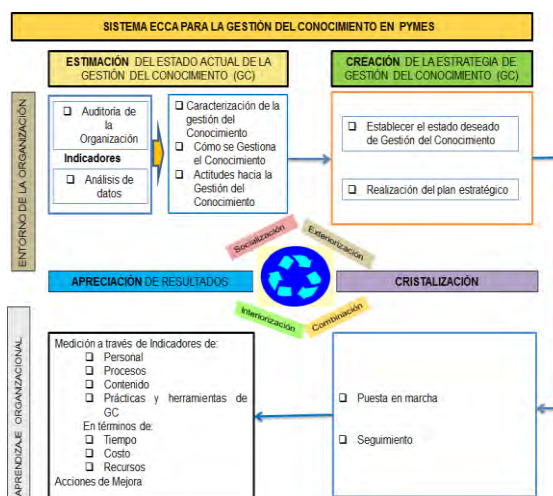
SISTEMA ECCA PARA LA GESTIÓN DEL CONOCIMIENTO EN PYMES

ESTIMACIÓN DEL ESTADO ACTUAL DE LA GESTIÓN DEL CONOCIMIENTO (GC)

CREACIÓN DE LA ESTRATEGIA DE GESTIÓN DEL CONOCIMIENTO (GC)

ENTORNO DE LA ORGANIZACIÓN

❑ Auditoria de la Organización

Indicadores

❑ Análisis de datos

❑ Caracterización de la gestión del Conocimiento
❑ Cómo se Gestiona el Conocimiento
❑ Actitudes hacia la Gestión del Conocimiento

❑ Establecer el estado deseado de Gestión del Conocimiento

❑ Realización del plan estratégico

Socialización

Exteriorización

Interiorización

Combinación

APRECIACIÓN DE RESULTADOS

CRISTALIZACIÓN

APRENDIZAJE ORGANIZACIONAL

Medición a través de Indicadores de:
❑ Personal
❑ Procesos
❑ Contenido
❑ Prácticas y herramientas de GC
En términos de:
❑ Tiempo
❑ Costo
❑ Recursos
Acciones de Mejora

❑ Puesta en marcha

❑ Seguimiento